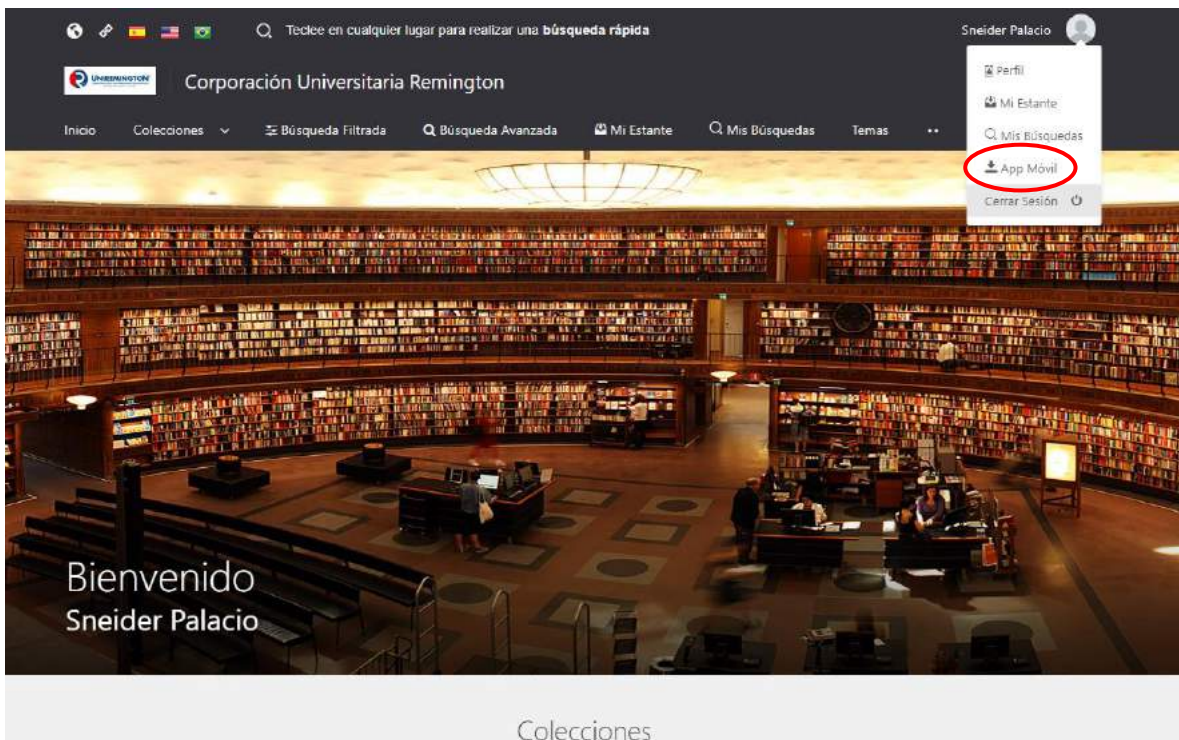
Teclee en cualquier lugar para realizar una **búsqueda rápida**

Sneider Palacio

UNIREMINGTON

Corporación Universitaria Remington

Inicio Colecciones Búsqueda Filtrada Búsqueda Avanzada Mi Estante Mis Búsquedas Temas

Perfil
Mi Estante
Mis Búsquedas
App Móvil
Cerrar Sesión

Bienvenido
Sneider Palacio

Colecciones